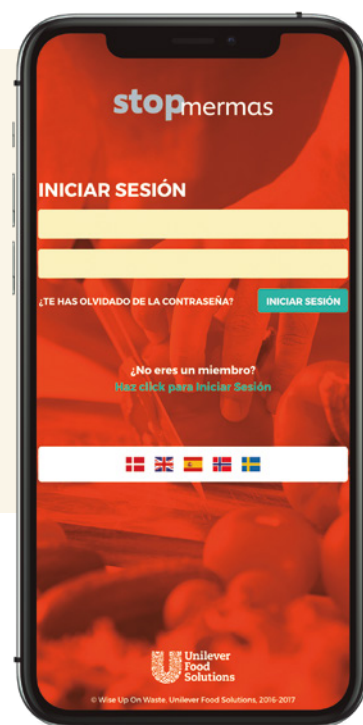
stopmermas

INICIAR SESIÓN

¿TE HAS OLVIDADO DE LA CONTRASEÑA?

INICIAR SESIÓN

¿No eres un miembro?
Haz click para Iniciar Sesión

Unilever Food Solutions

© Wise Up On Waste, Unilever Food Solutions, 2016-2017